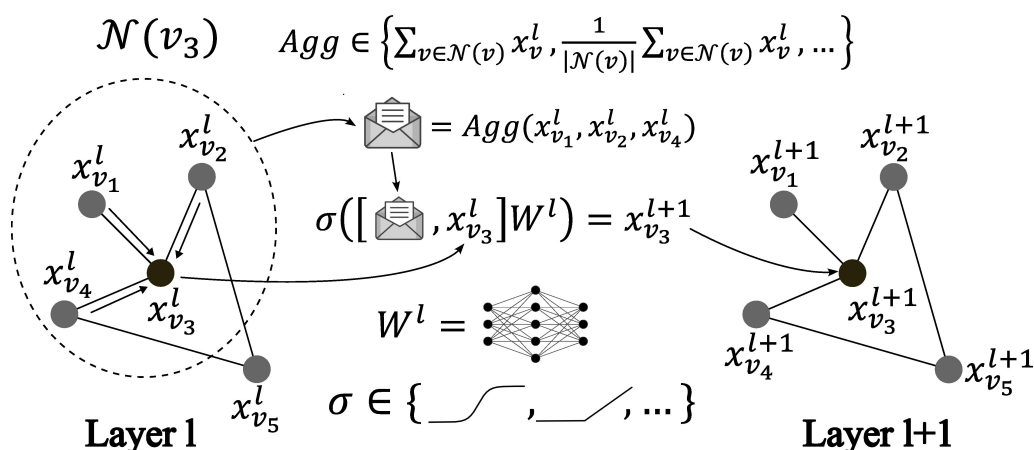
$\mathcal{N}(v_3)$ $Agg \in \left\{ \sum_{v \in \mathcal{N}(v)} x_v^l, \frac{1}{|\mathcal{N}(v)|} \sum_{v \in \mathcal{N}(v)} x_v^l, \ldots \right\}$

$= Agg(x_{v_1}^l, x_{v_2}^l, x_{v_4}^l)$

$\sigma([\quad, x_{v_3}^l] W^l) = x_{v_3}^{l+1}$

$x_{v_1}^l$ $x_{v_2}^l$ $x_{v_4}^l$ $x_{v_3}^l$ $x_{v_5}^l$

$W^l =$

$\sigma \in \{ \quad , \quad , \ldots \}$

Layer l

$x_{v_1}^{l+1}$ $x_{v_2}^{l+1}$ $x_{v_3}^{l+1}$ $x_{v_4}^{l+1}$ $x_{v_5}^{l+1}$

Layer l+1